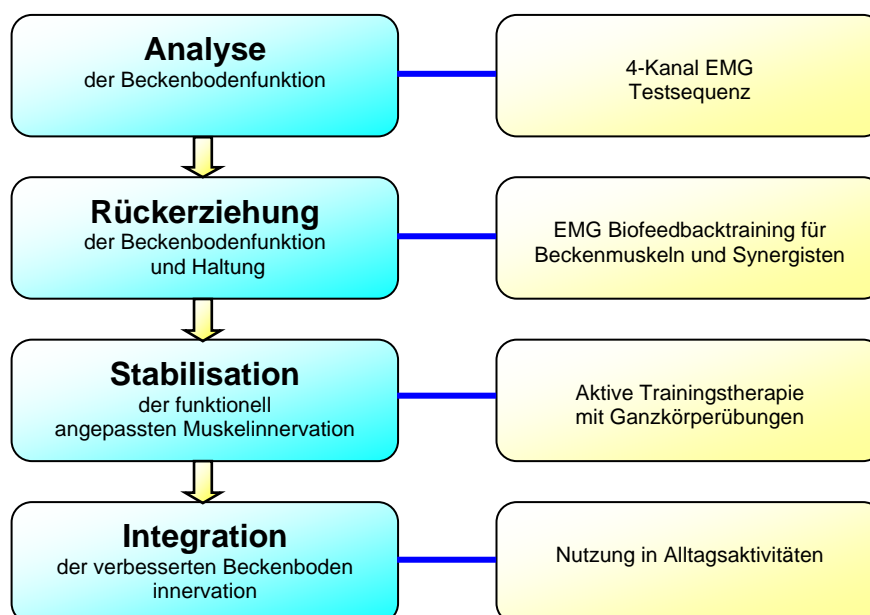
Analyse
der Beckenbodenfunktion

4-Kanal EMG
Testsequenz

Rückerziehung
der Beckenbodenfunktion und Haltung

EMG Biofeedbacktraining für Beckenmuskeln und Synergisten

Stabilisation
der funktionell angepassten Muskelinnervation

Aktive Trainingstherapie mit Ganzkörperübungen

Integration
der verbesserten Beckenboden innervation

Nutzung in Alltagsaktivitäten